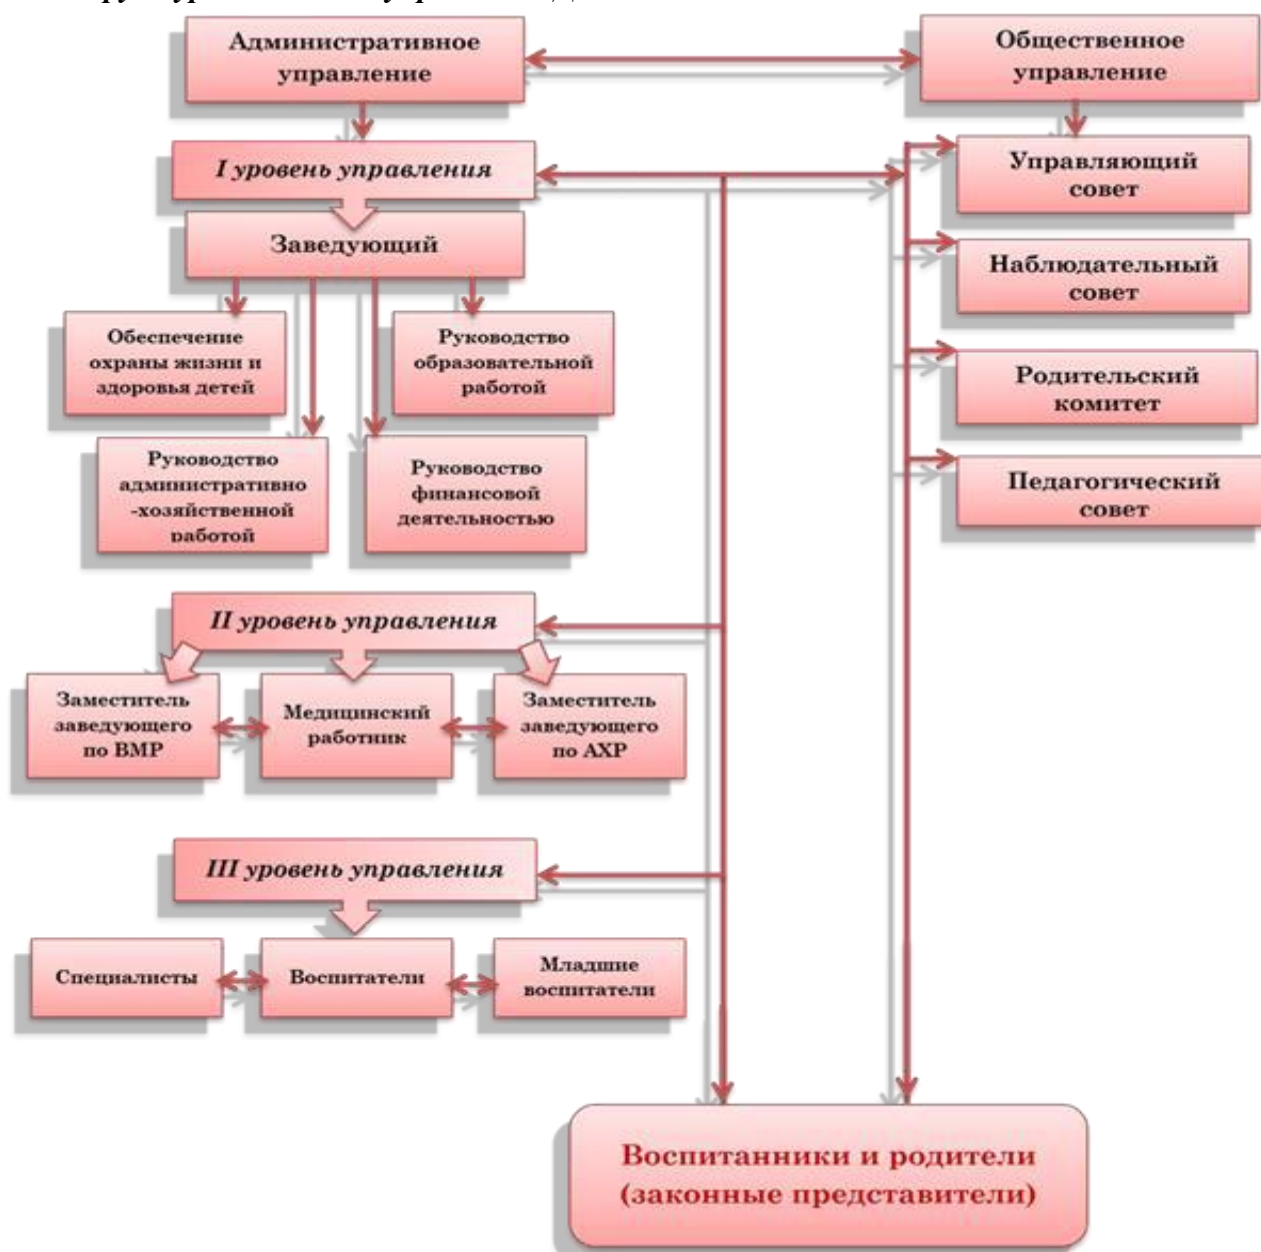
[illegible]

Административное управление

Общественное управление

I уровень управления

Управляющий совет

Заведующий

Наблюдательный совет

Обеспечение охраны жизни и здоровья детей

Руководство образовательной работой

Родительский комитет

Руководство административно-хозяйственной работой

Руководство финансовой деятельностью

Педагогический совет

II уровень управления

Заместитель заведующего по ВМР

Медицинский работник

Заместитель заведующего по АХР

III уровень управления

Специалисты

Воспитатели

Младшие воспитатели

Воспитанники и родители (законные представители)